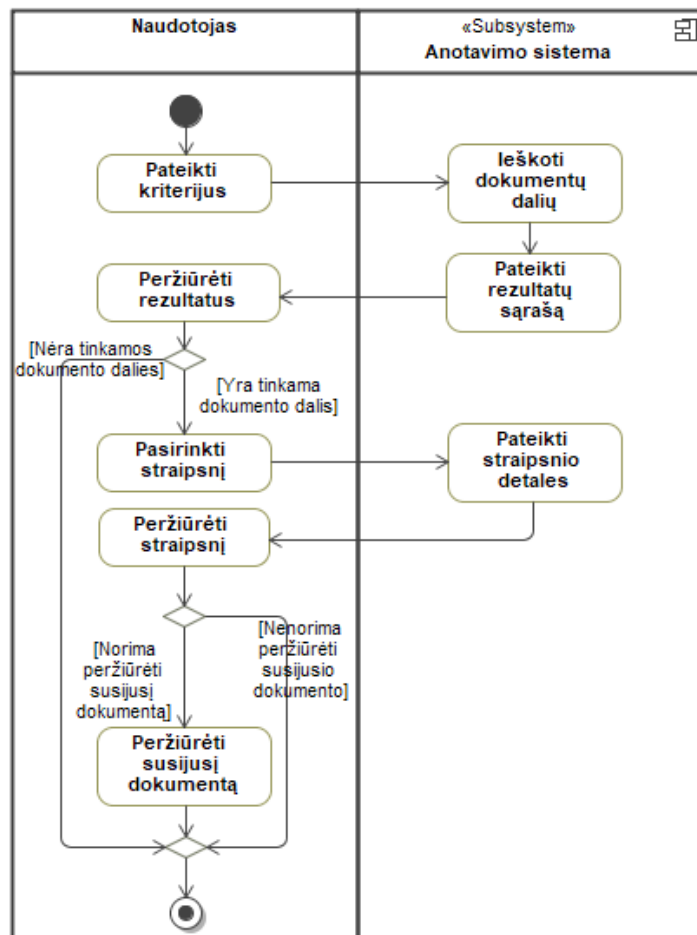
Naudotojas

«Subsystem»
Anotavimo sistema

Pateikti kriterijus

Ieškoti dokumentų dalių

Peržiūrėti rezultatus

Pateikti rezultatų sąrašą

[Nėra tinkamos dokumento dalies]

[Yra tinkama dokumento dalis]

Pasirinkti straipsnį

Pateikti straipsnio detales

Peržiūrėti straipsnį

[Norima peržiūrėti susijusį dokumentą]

[Nenorima peržiūrėti susijusio dokumento]

Peržiūrėti susijusį dokumentą